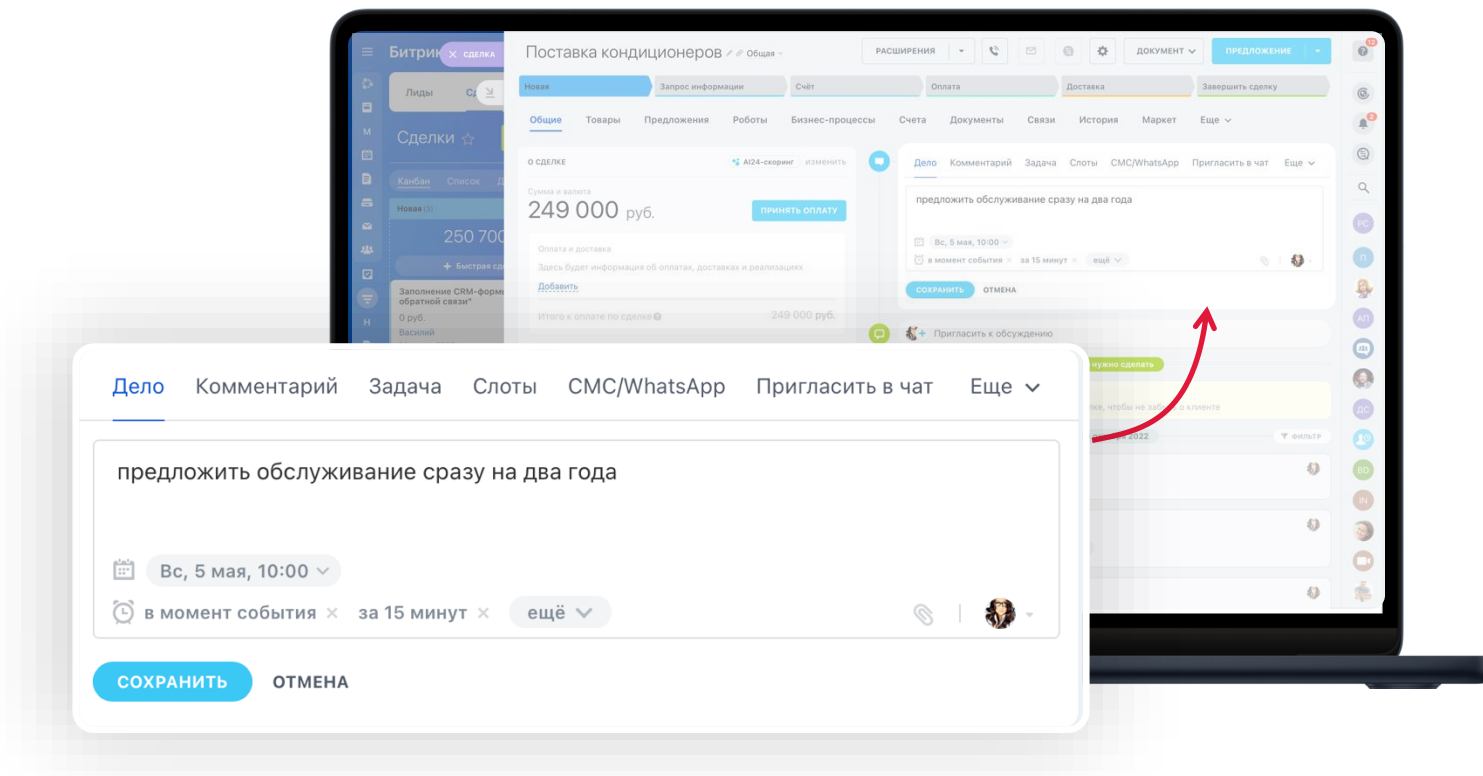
Битрикс СДЕЛКА

Лиды Сд

Сделки

Канбан Список

Новая (3)

250 700

+ Быстрая сд

Заполнение CRM-формы обратной связи"

0 руб.

Василий

Поставка кондиционеров Общая

РАСШИРЕНИЯ ДОКУМЕНТ ПРЕДЛОЖЕНИЕ

Новая Запрос информации Счёт Оплата Доставка Завершить сделку

Общие Товары Предложения Роботы Бизнес-процессы Счета Документы Связи История Маркет Еще

О СДЕЛКЕ AI24-скоринг изменить

Сумма и валюта

249 000 руб.

ПРИНЯТЬ ОПЛАТУ

Оплата и доставка

Здесь будет информация об оплатах, доставках и реализациях

Добавить

Итого к оплате по сделке 249 000 руб.

Дело Комментарий Задача Слоты СМС/WhatsApp Пригласить в чат Еще

предложить обслуживание сразу на два года

Вс, 5 мая, 10:00

в момент события за 15 минут ещё

СОХРАНИТЬ ОТМЕНА

Пригласить к обсуждению

нужно сделать

фильтр

Дело Комментарий Задача Слоты СМС/WhatsApp Пригласить в чат Еще

предложить обслуживание сразу на два года

Вс, 5 мая, 10:00

в момент события × за 15 минут × ещё

СОХРАНИТЬ ОТМЕНА